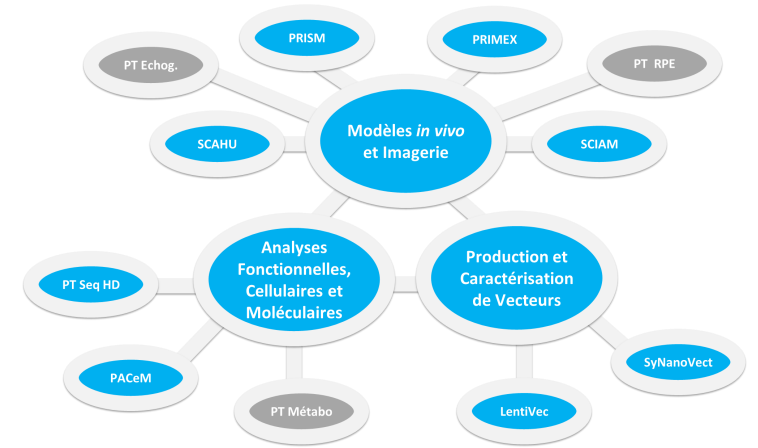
PT Echog.

PRISM

PRIMEX

PT RPE

SCAHU

Modèles *in vivo* et Imagerie

SCIAM

Analyses Fonctionnelles, Cellulaires et Moléculaires

Production et Caractérisation de Vecteurs

PT Seq HD

PACeM

PT Métabo

LentiVec

SyNanoVect